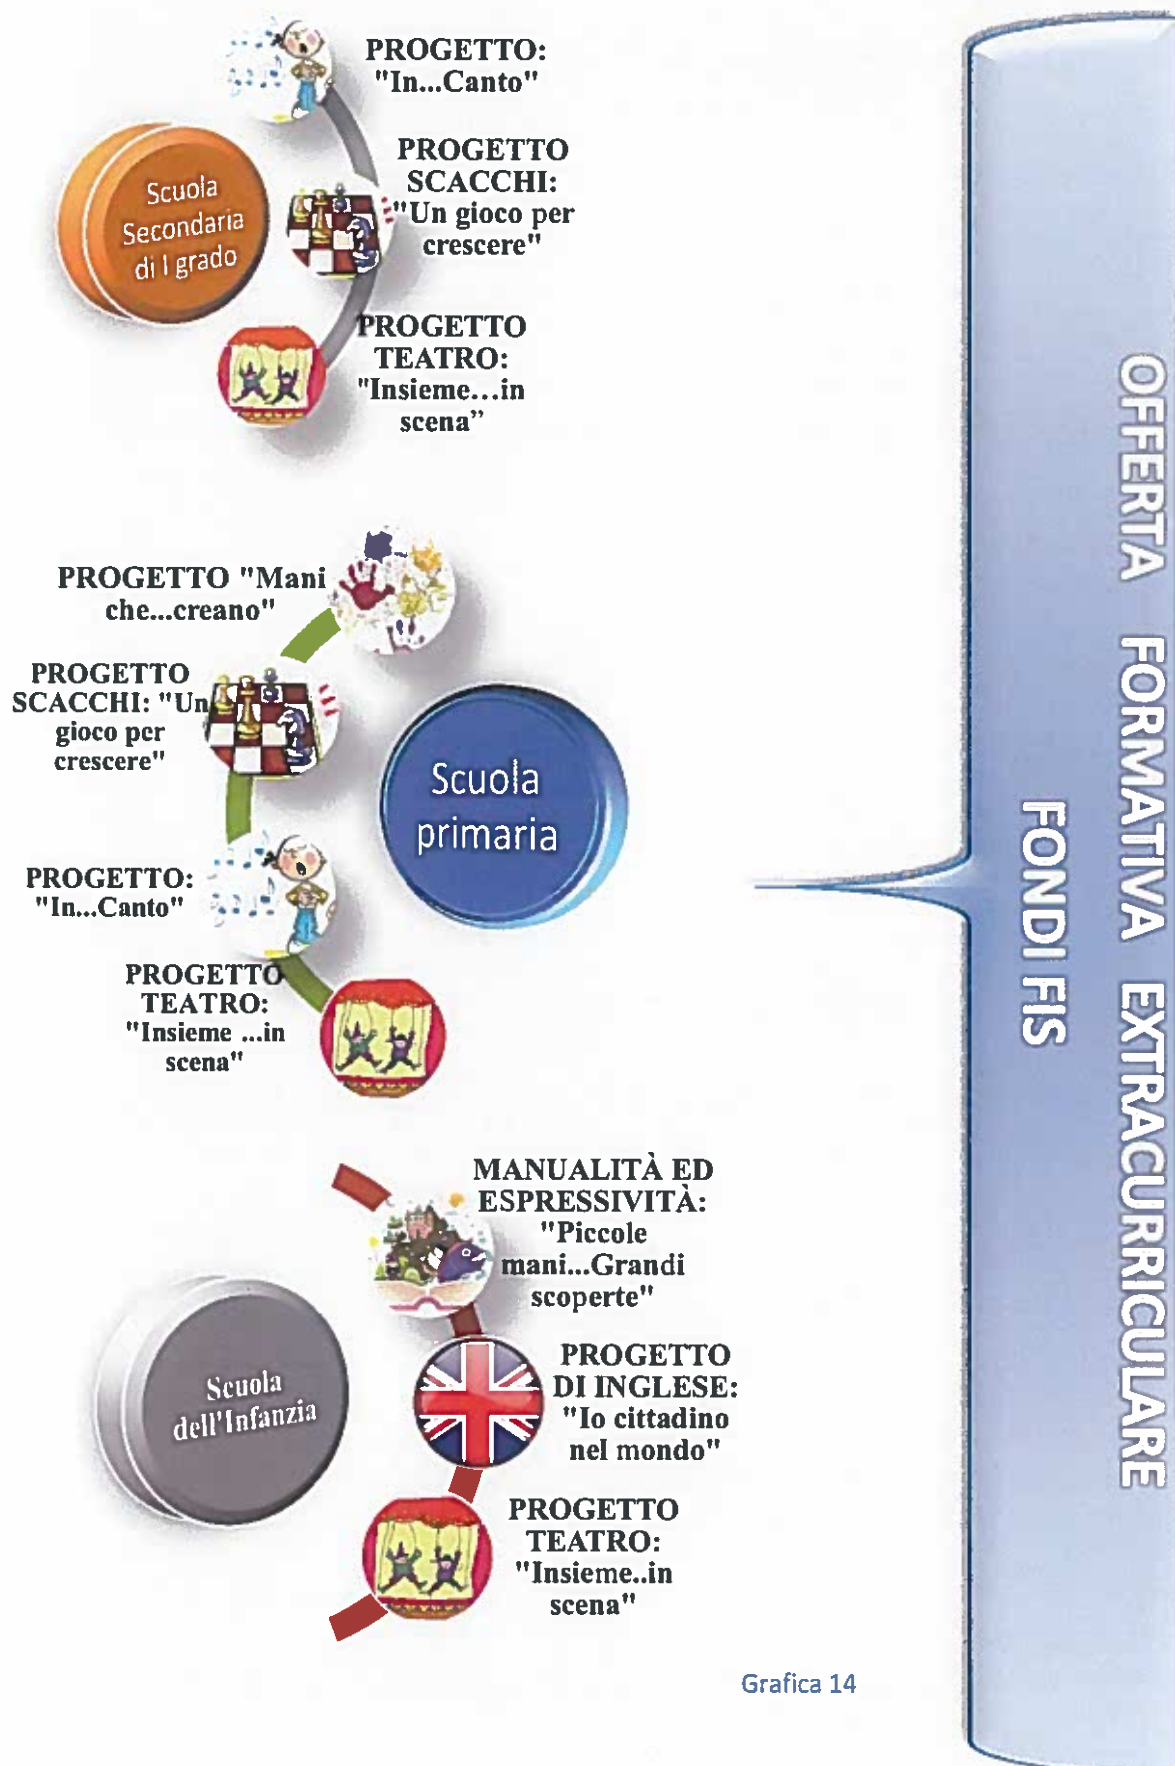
OFFERTA FORMATIVA EXTRACURRICULARE

FONDI FIS

Scuola Secondaria di I grado

PROGETTO: "In...Canto"

PROGETTO SCACCHI: "Un gioco per crescere"

PROGETTO TEATRO: "Insieme…in scena"

Scuola primaria

PROGETTO "Mani che...creano"

PROGETTO SCACCHI: "Un gioco per crescere"

PROGETTO: "In...Canto"

PROGETTO TEATRO: "Insieme ...in scena"

Scuola dell'Infanzia

MANUALITÀ ED ESPRESSIVITÀ: "Piccole mani...Grandi scoperte"

PROGETTO DI INGLESE: "Io cittadino nel mondo"

PROGETTO TEATRO: "Insieme..in scena"

Grafica 14